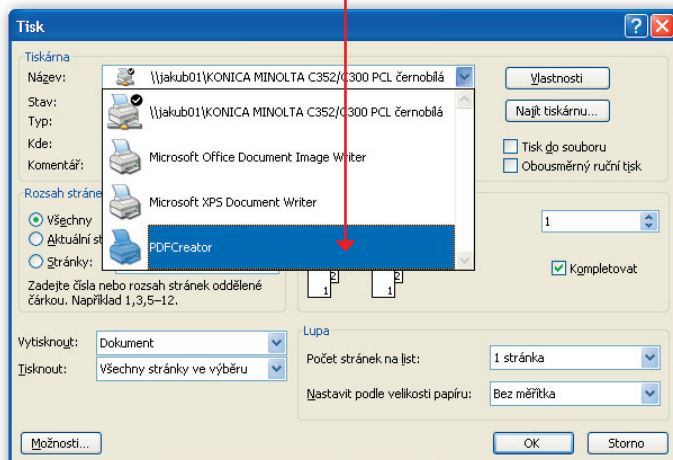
Tisk

Tiskárna
Název: \\jakub01\KONICA MINOLTA C352/C300 PCL černobílá
Stav:
Typ:
Kde:
Komentář:

\\jakub01\KONICA MINOLTA C352/C300 PCL černobílá
Microsoft Office Document Image Writer
Microsoft XPS Document Writer
PDFCreator

Vlastnosti
Najít tiskárnu...
Tisk do souboru
Obousměrný ruční tisk

Rozsah stráne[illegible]
Všechny
Aktuální st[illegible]
Stránky:
Zadejte čísla nebo rozsah stránek oddělené čárkou. Například 1,3,5–12.

1
Kompletovat

Vytisknout: Dokument
Tisknout: Všechny stránky ve výběru

Lupa
Počet stránek na list: 1 stránka
Nastavit podle velikosti papíru: Bez měřítka

Možnosti...
OK
Storno